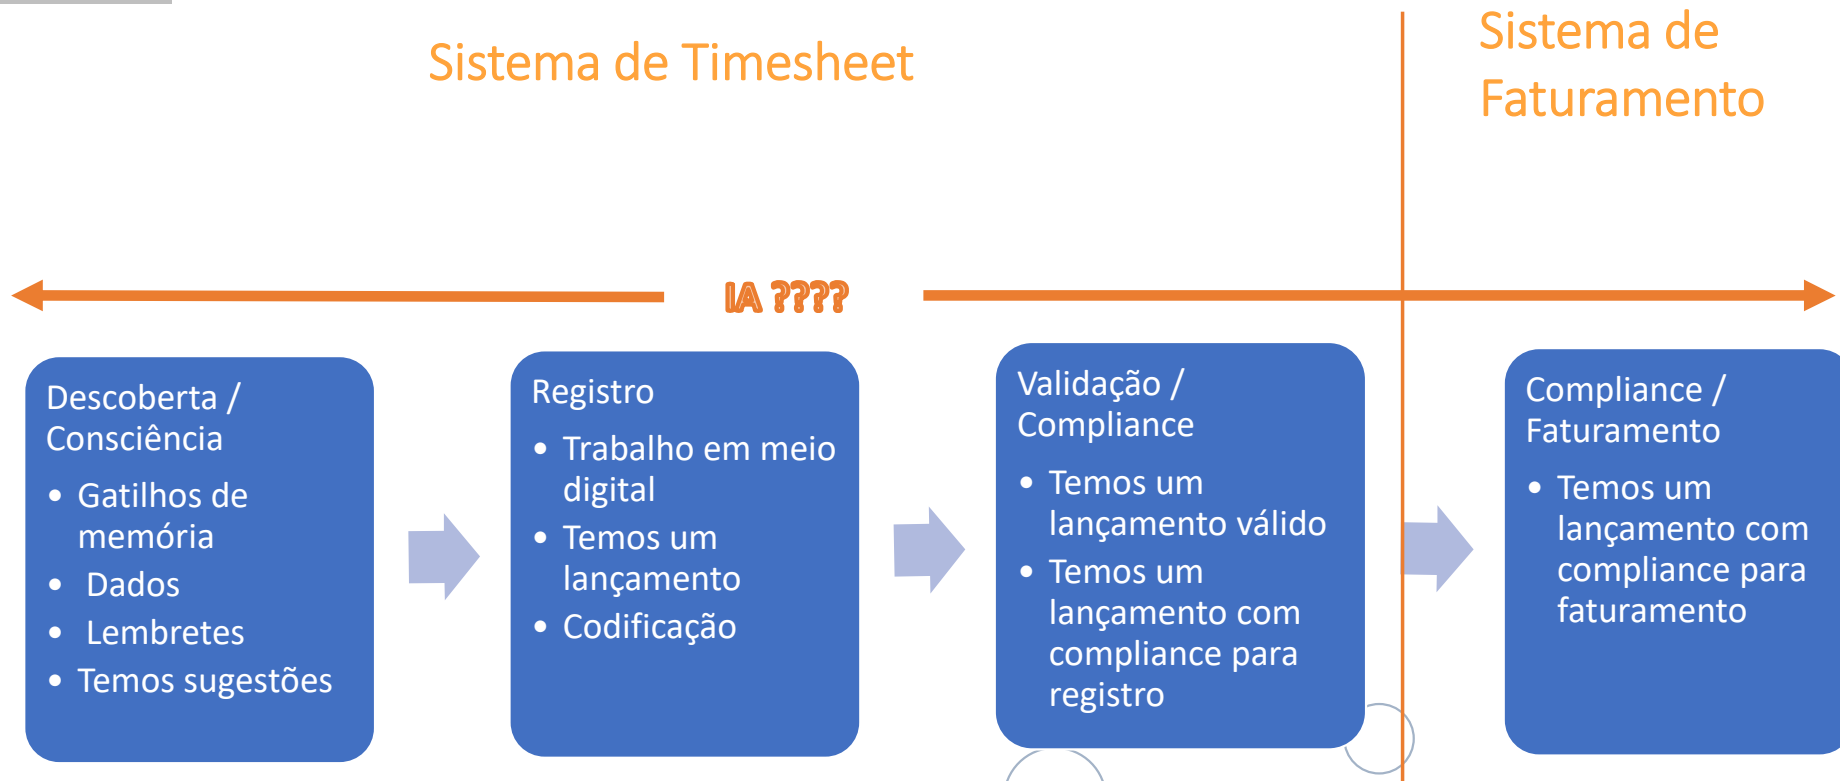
Sistema de Timesheet

Sistema de Faturamento

IA ????

Descoberta / Consciência
• Gatilhos de memória
• Dados
• Lembretes
• Temos sugestões

Registro
• Trabalho em meio digital
• Temos um lançamento
• Codificação

Validação / Compliance
• Temos um lançamento válido
• Temos um lançamento com compliance para registro

Compliance / Faturamento
• Temos um lançamento com compliance para faturamento